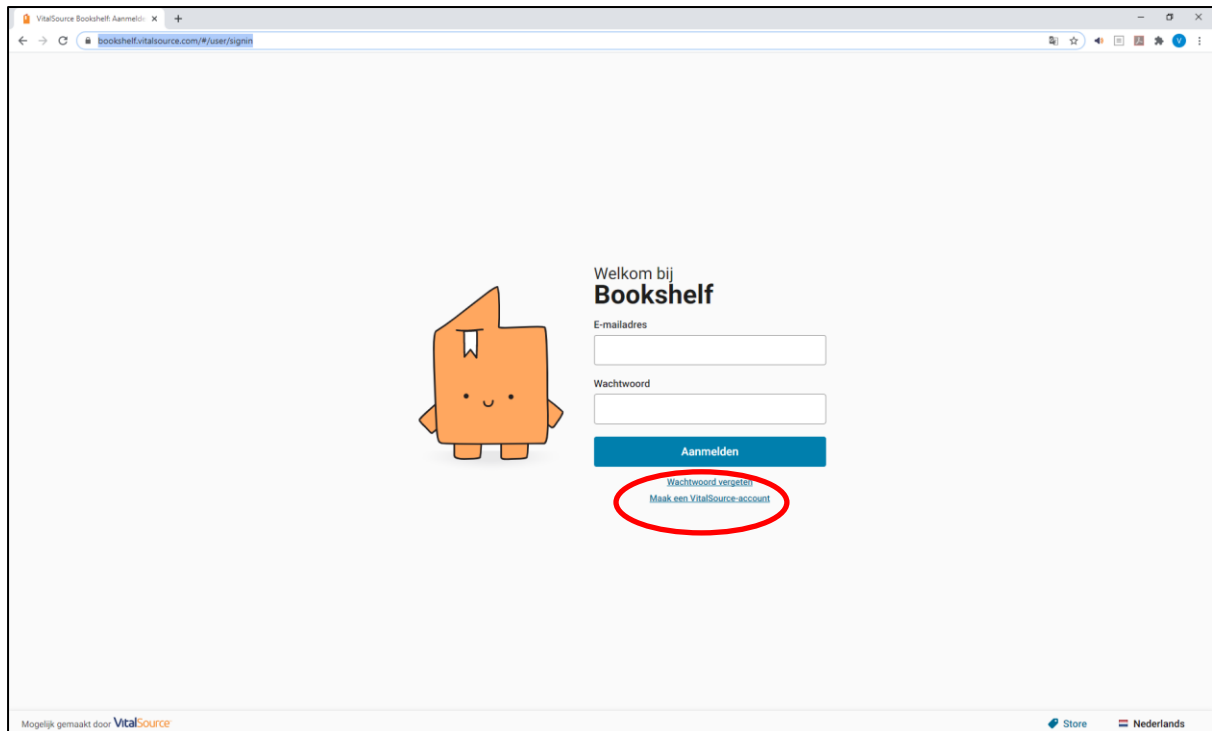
VitalSource Bookshelf: Aanmeld

bookshelf.vitalsource.com/#/user/signin

V

Welkom bij
Bookshelf

E-mailadres

Wachtwoord

Aanmelden

Wachtwoord vergeten

Maak een VitalSource-account

Mogelijk gemaakt door VitalSource

Store

Nederlands